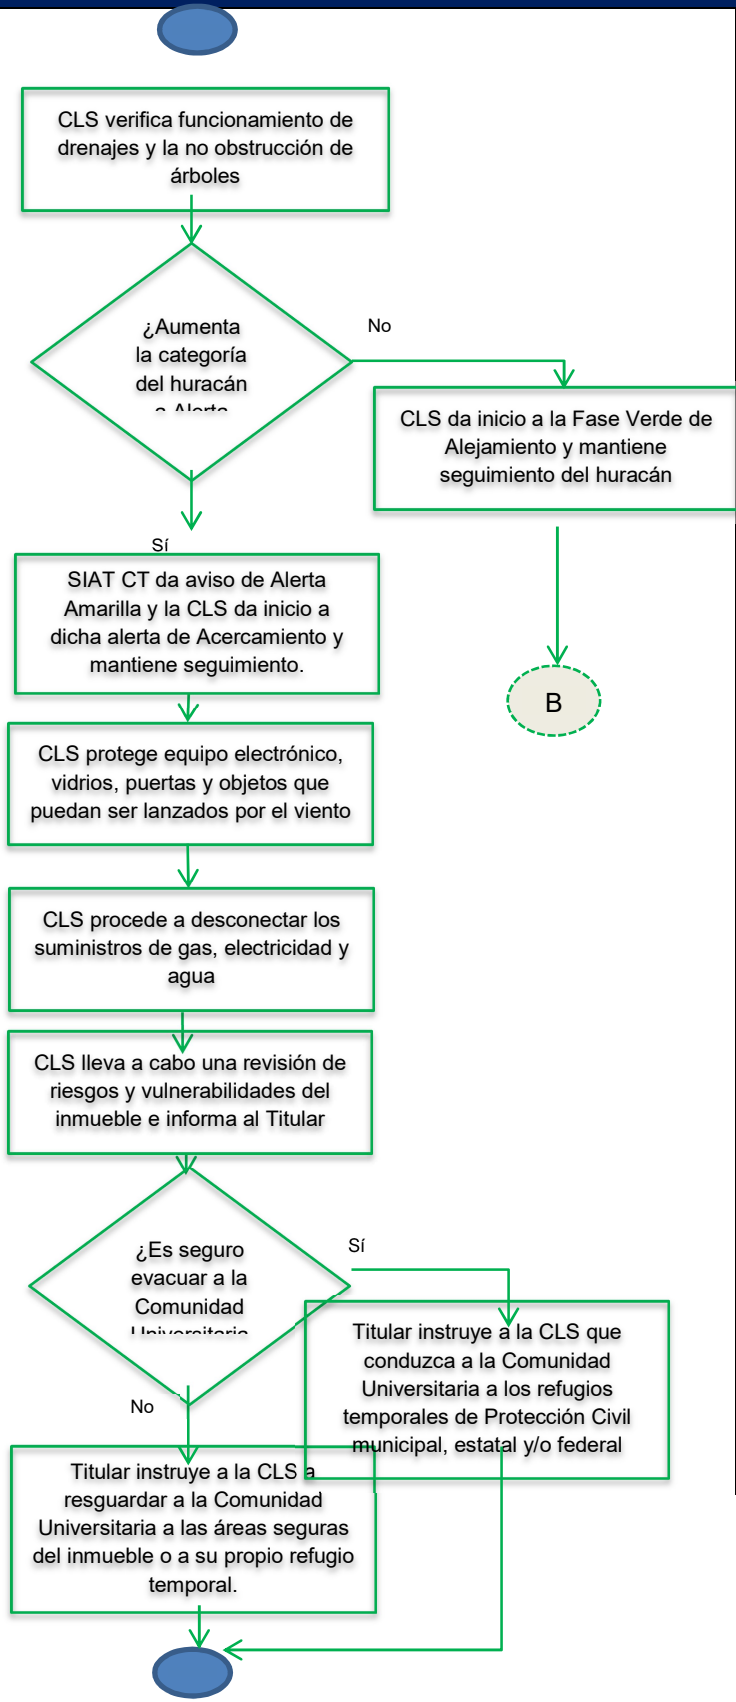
CLS verifica funcionamiento de drenajes y la no obstrucción de árboles

¿Aumenta la categoría del huracán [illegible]

No

CLS da inicio a la Fase Verde de Alejamiento y mantiene seguimiento del huracán

B

Sí

SIAT CT da aviso de Alerta Amarilla y la CLS da inicio a dicha alerta de Acercamiento y mantiene seguimiento.

CLS protege equipo electrónico, vidrios, puertas y objetos que puedan ser lanzados por el viento

CLS procede a desconectar los suministros de gas, electricidad y agua

CLS lleva a cabo una revisión de riesgos y vulnerabilidades del inmueble e informa al Titular

¿Es seguro evacuar a la Comunidad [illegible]

Sí

Titular instruye a la CLS que conduzca a la Comunidad Universitaria a los refugios temporales de Protección Civil municipal, estatal y/o federal

No

Titular instruye a la CLS a resguardar a la Comunidad Universitaria a las áreas seguras del inmueble o a su propio refugio temporal.